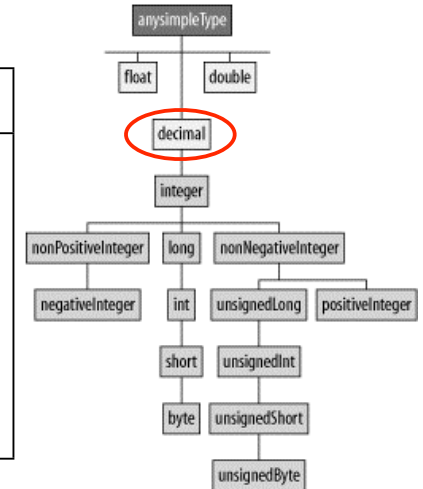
anysimpleType

float

double

decimal

integer

nonPositiveInteger

long

nonNegativeInteger

negativeInteger

int

unsignedLong

positiveInteger

short

unsignedInt

byte

unsignedShort

unsignedByte